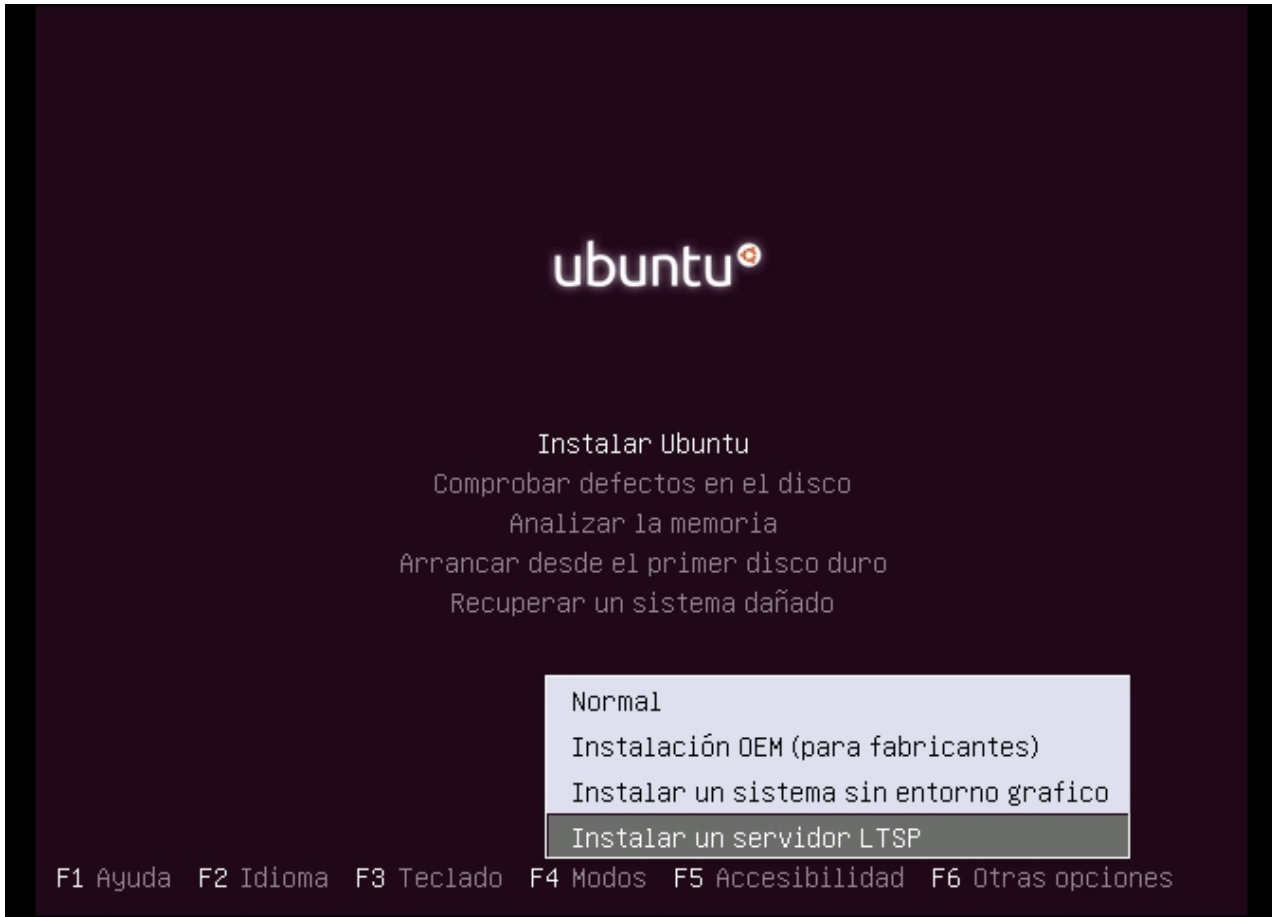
ubuntu

Instalar Ubuntu
Comprobar defectos en el disco
Analizar la memoria
Arrancar desde el primer disco duro
Recuperar un sistema dañado

Normal
Instalación OEM (para fabricantes)
Instalar un sistema sin entorno grafico
Instalar un servidor LTSP

F1 Ayuda F2 Idioma F3 Teclado F4 Modos F5 Accesibilidad F6 Otras opciones